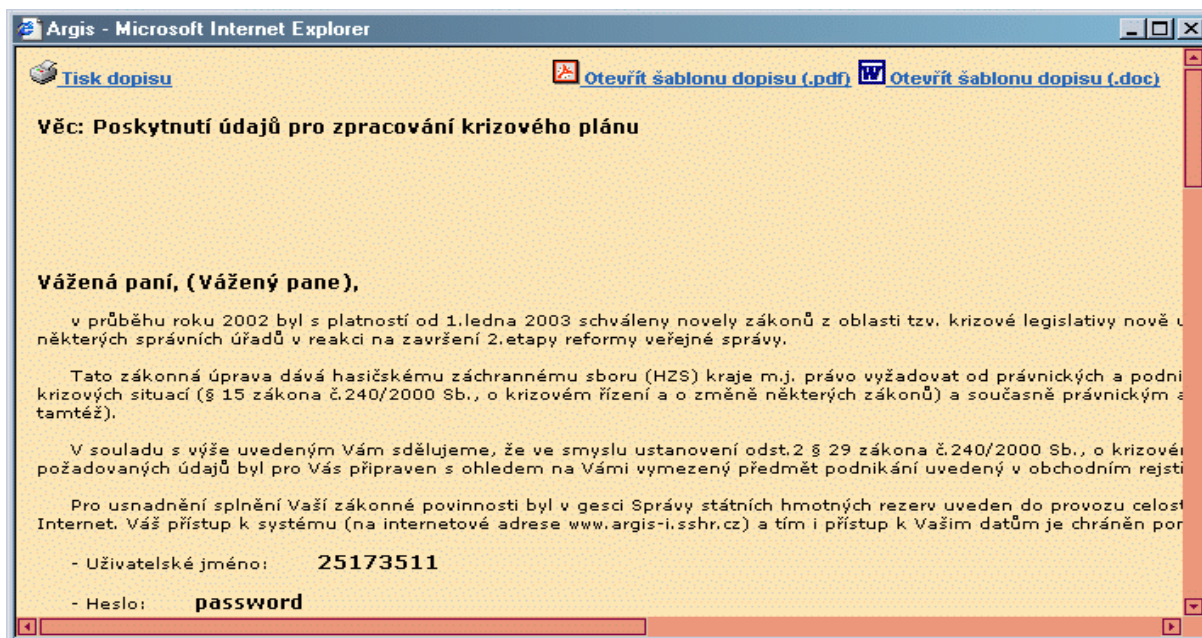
Argis - Microsoft Internet Explorer

Tisk dopisu

Otevřít šablonu dopisu (.pdf) Otevřít šablonu dopisu (.doc)

Věc: Poskytnutí údajů pro zpracování krizového plánu

Vážená paní, (Vážený pane),

v průběhu roku 2002 byl s platností od 1.ledna 2003 schváleny novely zákonů z oblasti tzv. krizové legislativy nově u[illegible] některých správních úřadů v reakci na završení 2.etapy reformy veřejné správy.

Tato zákonná úprava dává hasičskému záchrannému sboru (HZS) kraje m.j. právo vyžadovat od právnických a podni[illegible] krizových situací (§ 15 zákona č.240/2000 Sb., o krizovém řízení a o změně některých zákonů) a současně právnickým a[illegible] tamtéž).

V souladu s výše uvedeným Vám sdělujeme, že ve smyslu ustanovení odst.2 § 29 zákona č.240/2000 Sb., o krizovém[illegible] požadovaných údajů byl pro Vás připraven s ohledem na Vámi vymezený předmět podnikání uvedený v obchodním rejstř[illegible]

Pro usnadnění splnění Vaší zákonné povinnosti byl v gesci Správy státních hmotných rezerv uveden do provozu celost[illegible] Internet. Váš přístup k systému (na internetové adrese www.argis-i.sshr.cz) a tím i přístup k Vašim datům je chráněn por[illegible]

- Uživatelské jméno: 25173511

- Heslo: password